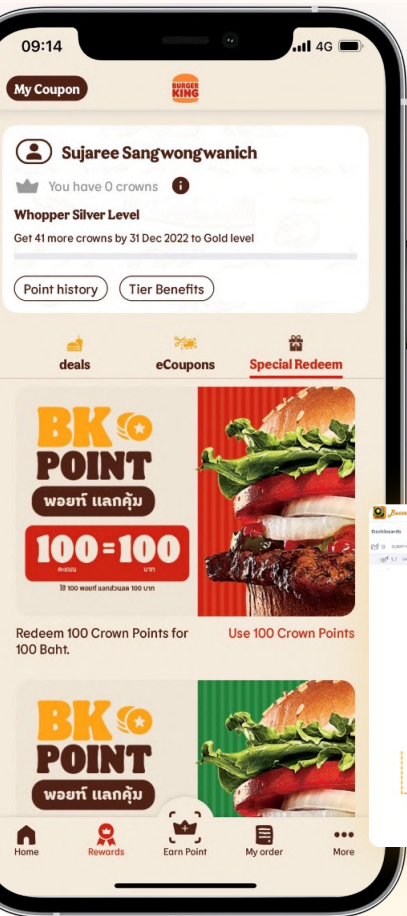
09:14
4G

My Coupon
BURGER KING

Sujaree Sangwongwanich
You have 0 crowns
Whopper Silver Level
Get 41 more crowns by 31 Dec 2022 to Gold level

Point history
Tier Benefits

deals
eCoupons
Special Redeem

BK POINT
พอยท์ แลกคุ้ม
100 = 100
คะแนน บาท
ใช้ 100 พอยท์ แลกส่วนลด 100 บาท

Redeem 100 Crown Points for 100 Baht.
Use 100 Crown Points

BK POINT
พอยท์ แลกคุ้ม

Home
Rewards
Earn Point
My order
More